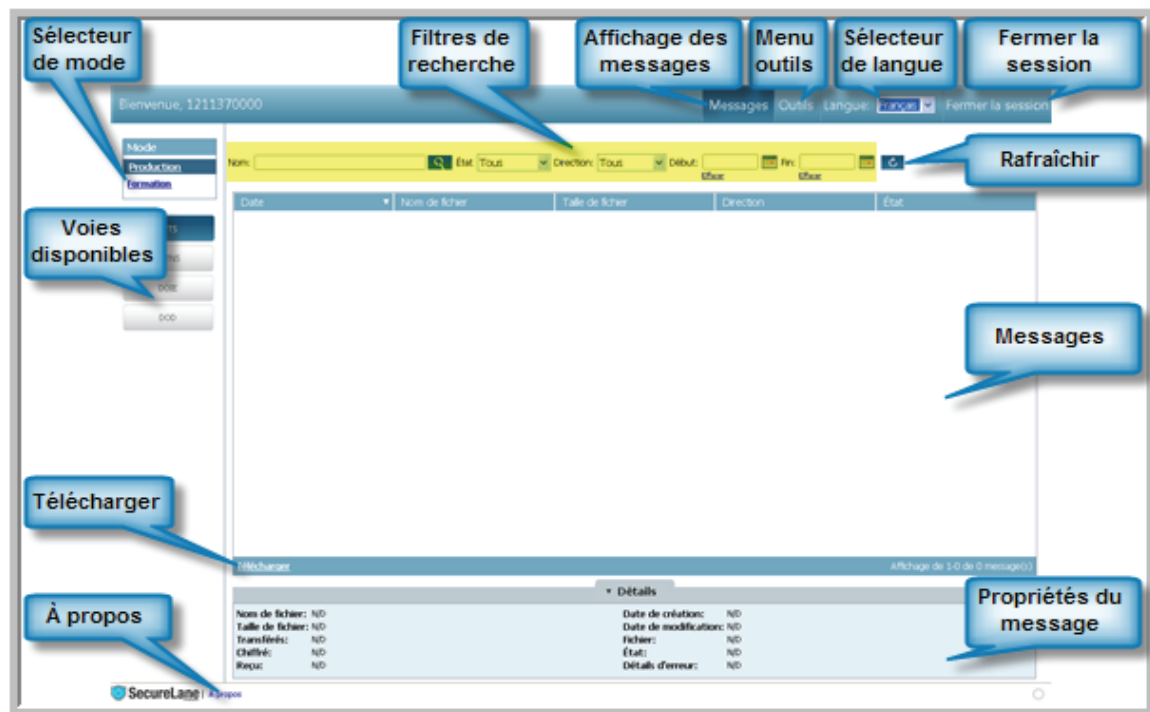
Sélecteur de mode

Filtres de recherche

Affichage des messages

Menu outils

Sélecteur de langue

Fermer la session

Bienvenue, 1211370000

Messages Outils Langue: Français Fermer la session

Mode
Production
Formation

Nom: État: Tous Direction: Tous Début: Effacer Fin: Effacer

Rafraîchir

Voies disponibles

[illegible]
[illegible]
DOS
DOD

| Date | Nom de fichier | Taille de fichier | Direction | État |
|---|---|---|---|---|

Messages

Télécharger

Télécharger

Affichage de 1-0 de 0 message(s)

▾ Détails

Nom de fichier: N/D
Taille de fichier: N/D
Transférés: N/D
Chiffré: N/D
Reçu: N/D

Date de création: N/D
Date de modification: N/D
Fichier: N/D
État: N/D
Détails d'erreur: N/D

Propriétés du message

À propos

SecureLane | À propos